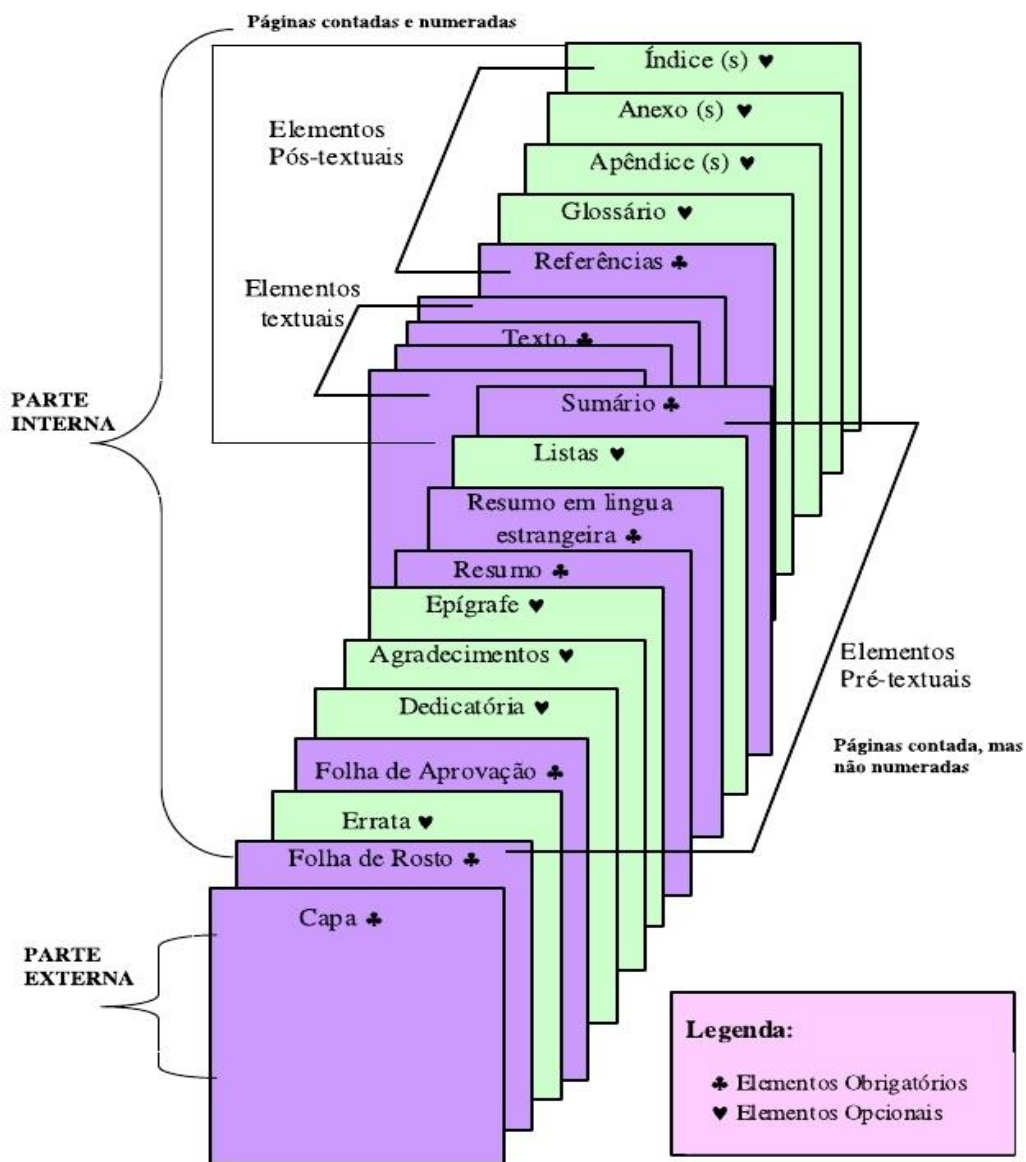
Páginas contadas e numeradas

Índice (s) ♥

Anexo (s) ♥

Elementos Pós-textuais

Apêndice (s) ♥

Glossário ♥

Referências ♣

Elementos textuais

Texto ♣

PARTE INTERNA

Sumário ♣

Listas ♥

Resumo em lingua estrangeira ♣

Resumo ♣

Epígrafe ♥

Agradecimentos ♥

Elementos Pré-textuais

Dedicatória ♥

Páginas contada, mas não numeradas

Folha de Aprovação ♣

Errata ♥

Folha de Rosto ♣

Capa ♣

PARTE EXTERNA

Legenda:

♣ Elementos Obrigatórios
♥ Elementos Opcionais